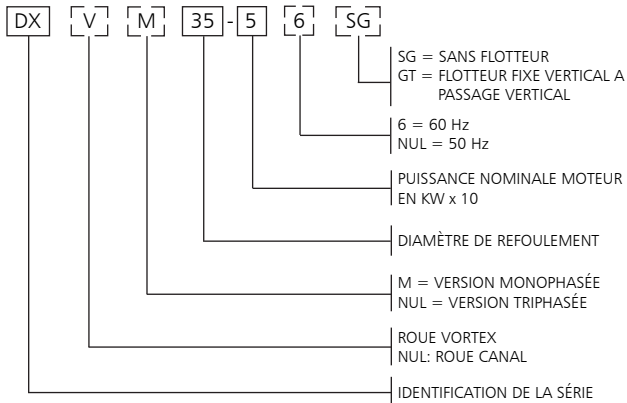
DX V M 35 - 5 6 SG

SG = SANS FLOTTEUR
GT = FLOTTEUR FIXE VERTICAL A PASSAGE VERTICAL

6 = 60 Hz
NUL = 50 Hz

PUISSANCE NOMINALE MOTEUR EN KW x 10

DIAMÈTRE DE REFOULEMENT

M = VERSION MONOPHASÉE
NUL = VERSION TRIPHASÉE

ROUE VORTEX
NUL: ROUE CANAL

IDENTIFICATION DE LA SÉRIE